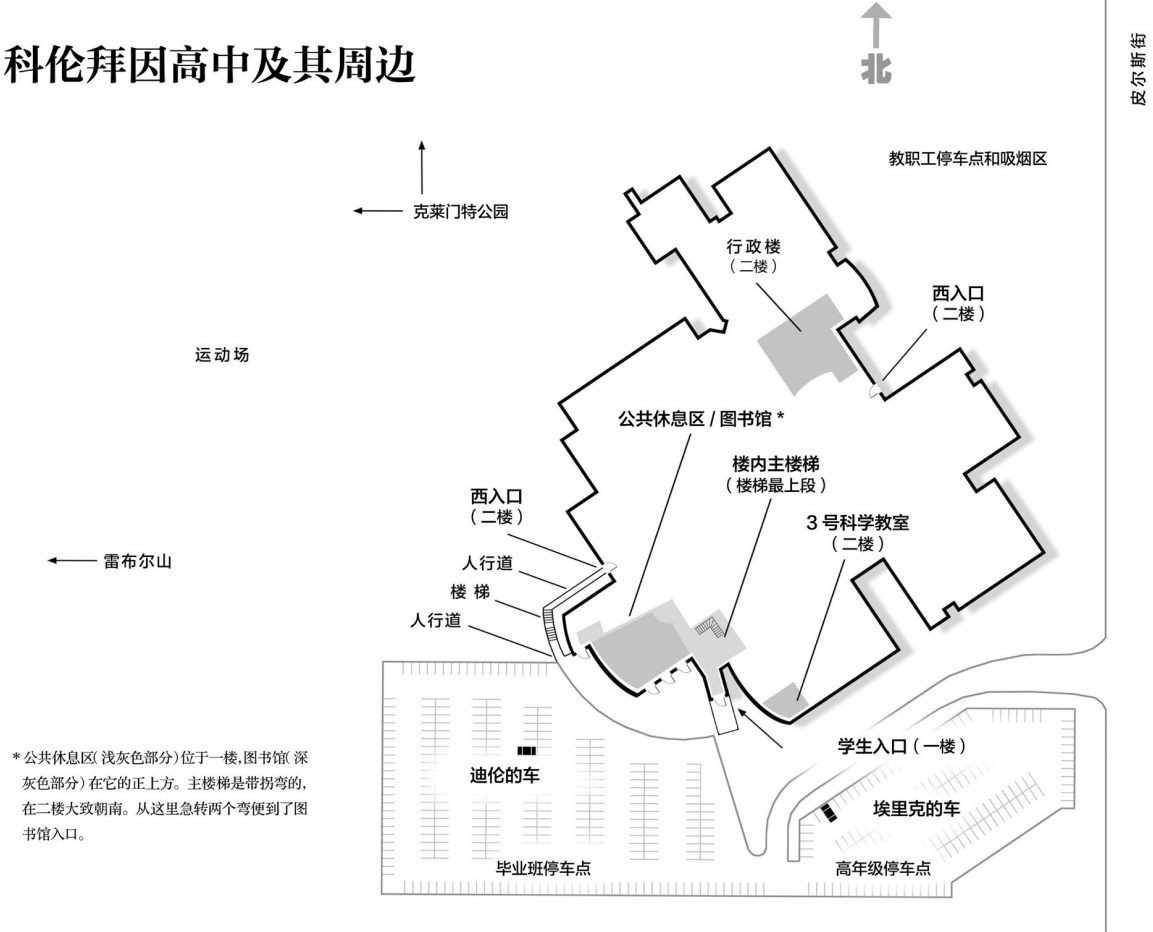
科伦拜因高中及其周边

北

皮尔斯街

教职工停车点和吸烟区

克莱门特公园

行政楼
（二楼）

西入口
（二楼）

运动场

公共休息区 / 图书馆 *

楼内主楼梯
（楼梯最上段）

西入口
（二楼）

3 号科学教室
（二楼）

雷布尔山

人行道

楼 梯

人行道

学生入口（一楼）

* 公共休息区（浅灰色部分）位于一楼，图书馆（深灰色部分）在它的正上方。主楼梯是带拐弯的，在二楼大致朝南。从这里急转两个弯便到了图书馆入口。

迪伦的车

埃里克的车

毕业班停车点

高年级停车点